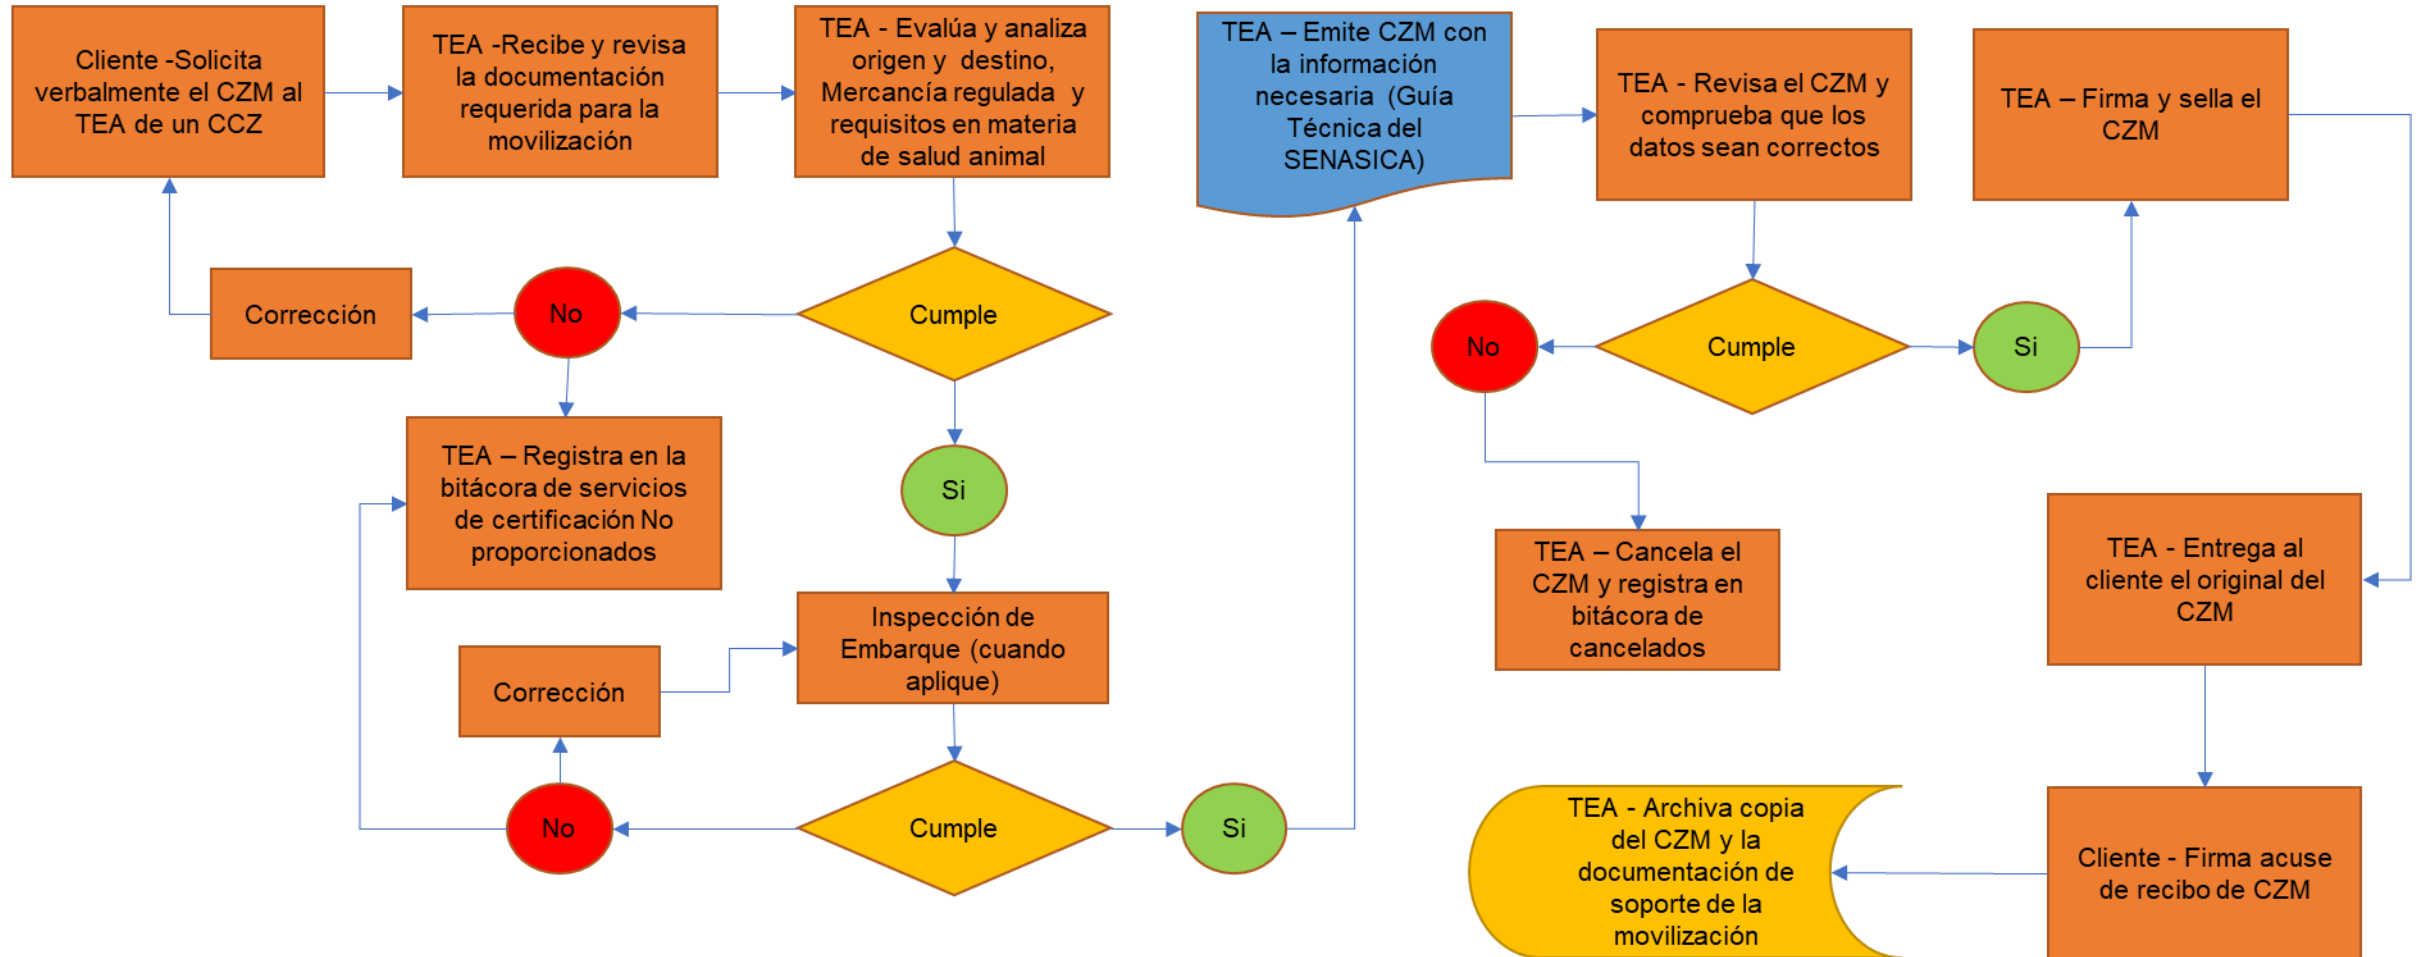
Cliente -Solicita verbalmente el CZM al TEA de un CCZ

TEA -Recibe y revisa la documentación requerida para la movilización

TEA - Evalúa y analiza origen y destino, Mercancía regulada y requisitos en materia de salud animal

Cumple

No

Corrección

Si

TEA – Registra en la bitácora de servicios de certificación No proporcionados

Inspección de Embarque (cuando aplique)

Corrección

Cumple

No

Si

TEA – Emite CZM con la información necesaria (Guía Técnica del SENASICA)

TEA - Revisa el CZM y comprueba que los datos sean correctos

TEA – Firma y sella el CZM

Cumple

No

Si

TEA – Cancela el CZM y registra en bitácora de cancelados

TEA - Entrega al cliente el original del CZM

Cliente - Firma acuse de recibo de CZM

TEA - Archiva copia del CZM y la documentación de soporte de la movilización